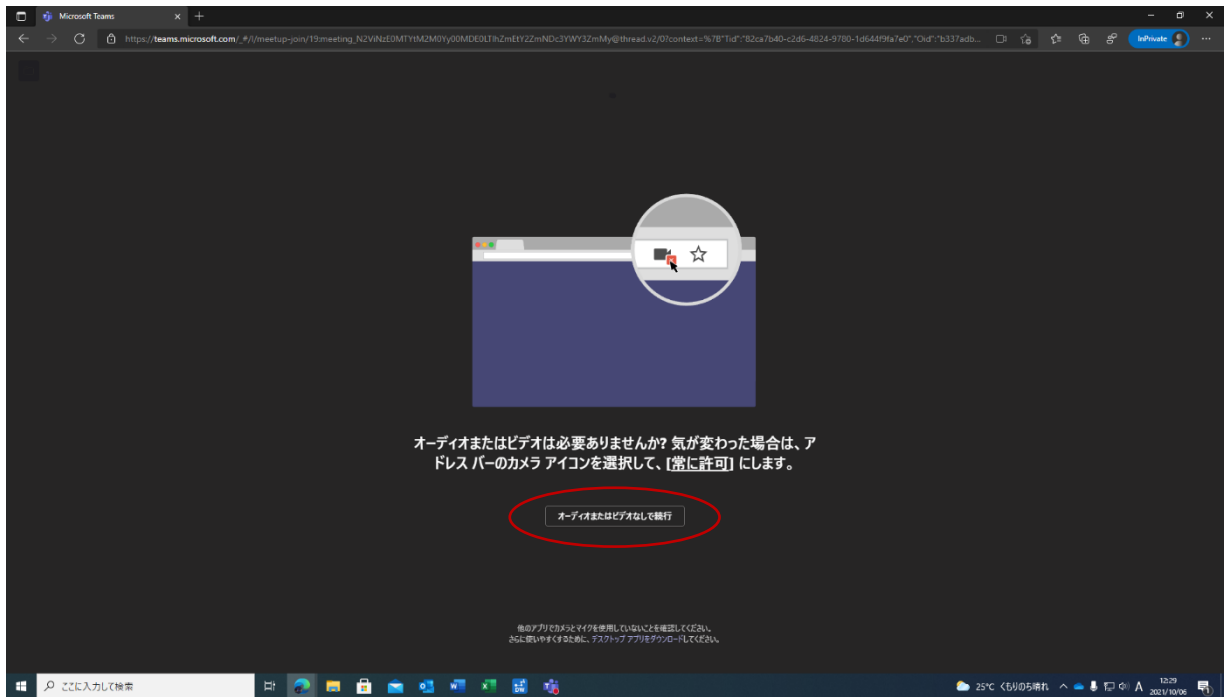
Microsoft Teams

https://teams.microsoft.com/_#/l/meetup-join/19:meeting_N2ViNzE0MTYtM2M0Yy00MDE0LTlhZmEtY2ZmNDc3YWY3ZmMy@thread.v2/0?context=%7B"Tid":"82ca7b40-c2d6-4824-9780-1d644f9fa7e0","Oid":"b337adb...

InPrivate

オーディオまたはビデオは必要ありませんか? 気が変わった場合は、アドレス バーのカメラ アイコンを選択して、[常に許可] にします。

オーディオまたはビデオなしで続行

他のアプリでカメラとマイクを使用していないことを確認してください。
さらに使いやすくするために、デスクトップ アプリをダウンロードしてください。

ここに入力して検索

25℃ くもりのち晴れ

A

12:29
2021/10/06